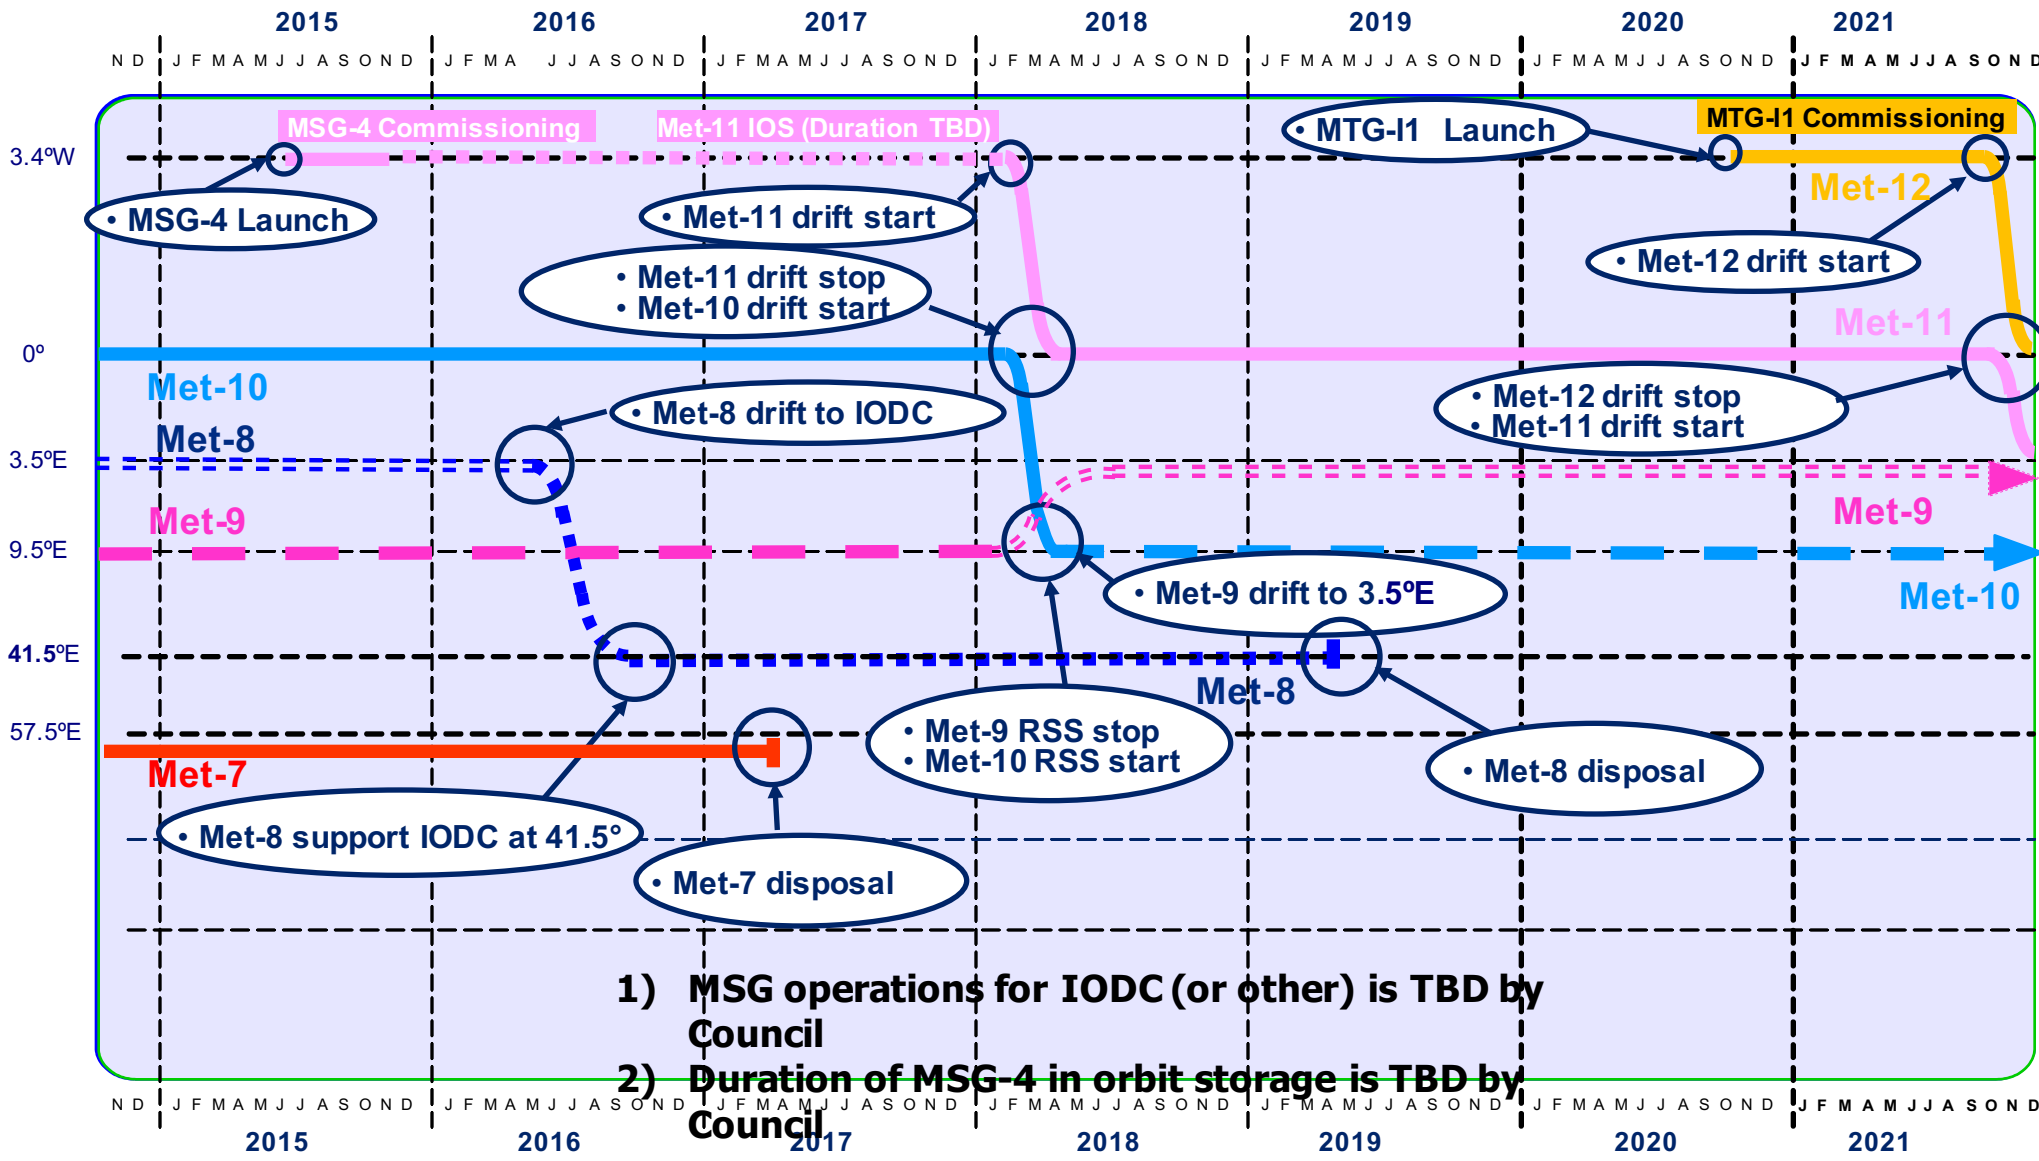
2015 2016 2017 2018 2019 2020 2021

N D | J F M A M J J A S O N D | J F M A J J A S O N D | J F M A M J J A S O N D | J F M A M J J A S O N D | J F M A M J J A S O N D | J F M A M J J A S O N D | J F M A M J J A S O N D

3.4ºW
0º
3.5ºE
9.5ºE
41.5ºE
57.5ºE

MSG-4 Commissioning
Met-11 IOS (Duration TBD)
• MTG-I1 Launch
MTG-I1 Commissioning
• MSG-4 Launch
• Met-11 drift start
Met-12
• Met-12 drift start
• Met-11 drift stop
• Met-10 drift start
Met-11
Met-10
• Met-8 drift to IODC
• Met-12 drift stop
• Met-11 drift start
Met-8
Met-9
Met-9
• Met-9 drift to 3.5ºE
Met-10
Met-8
• Met-9 RSS stop
• Met-10 RSS start
Met-7
• Met-8 disposal
• Met-8 support IODC at 41.5°
• Met-7 disposal

1) MSG operations for IODC (or other) is TBD by Council
2) Duration of MSG-4 in orbit storage is TBD by Council

N D | J F M A M J J A S O N D | J F M A M J J A S O N D | J F M A M J J A S O N D | J F M A M J J A S O N D | J F M A M J J A S O N D | J F M A M J J A S O N D | J F M A M J J A S O N D

2015 2016 2017 2018 2019 2020 2021